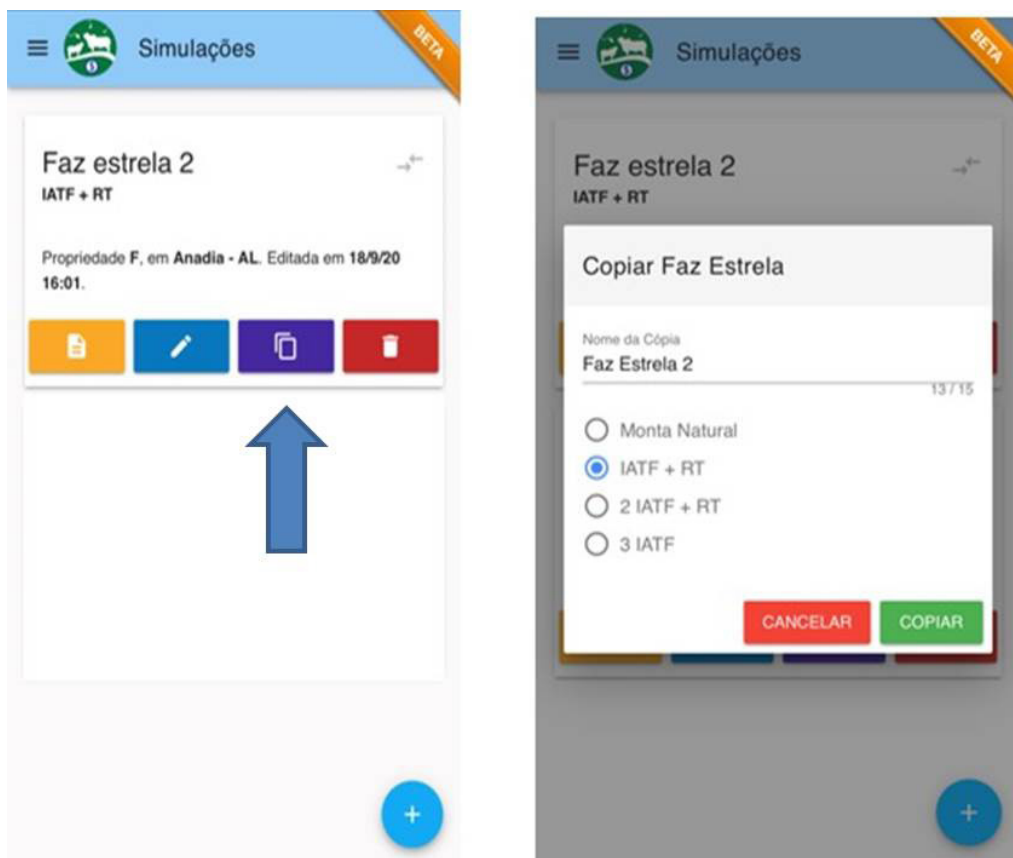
Simulações

BETA

Faz estrela 2
IATF + RT

Propriedade F, em Anadia - AL. Editada em 18/9/20 16:01.

+

Simulações

BETA

Faz estrela 2
IATF + RT

Copiar Faz Estrela

Nome da Cópia
Faz Estrela 2
13 / 15

Monta Natural
IATF + RT
2 IATF + RT
3 IATF

CANCELAR
COPIAR

+